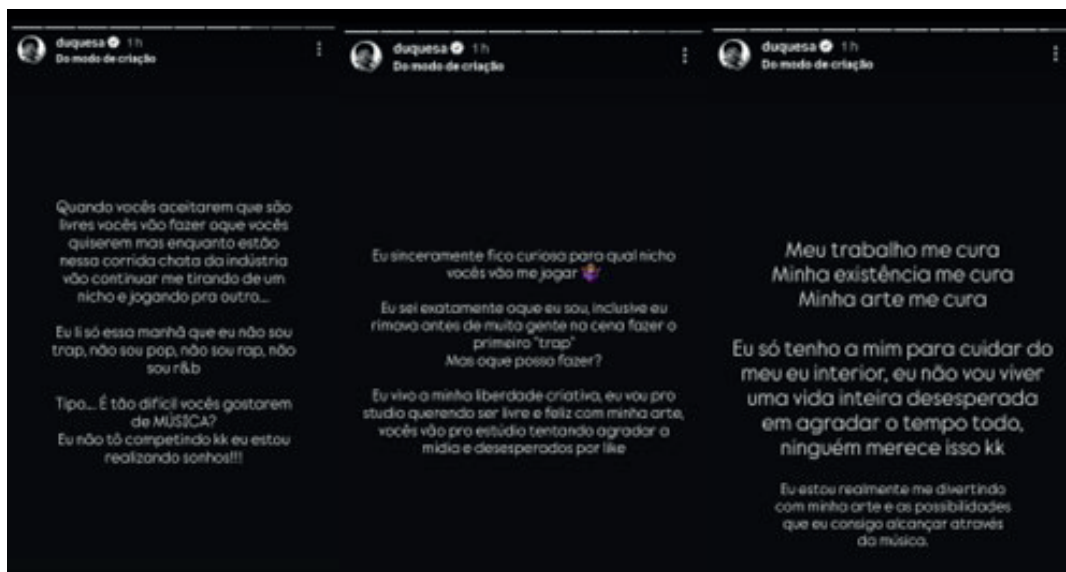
duquesa 1h
Do modo de criação

Quando vocês aceitarem que são livres vocês vão fazer oque vocês quiserem mas enquanto estão nessa corrida chata da indústria vão continuar me tirando de um nicho e jogando pra outro...

Eu li só essa manhã que eu não sou trap, não sou pop, não sou rap, não sou r&b

Tipo... É tão difícil vocês gostarem de MÚSICA?
Eu não tô competindo kk eu estou realizando sonhos!!!

duquesa 1h
Do modo de criação

Eu sinceramente fico curiosa para qual nicho vocês vão me jogar 🤷‍♀️

Eu sei exatamente oque eu sou, inclusive eu rimava antes de muito gente na cena fazer o primeiro "trap"
Mas oque posso fazer?

Eu vivo a minha liberdade criativa, eu vou pro studio querendo ser livre e feliz com minha arte, vocês vão pro estúdio tentando agradar a mídia e desesperados por like

duquesa 1h
Do modo de criação

Meu trabalho me cura
Minha existência me cura
Minha arte me cura

Eu só tenho a mim para cuidar do meu eu interior, eu não vou viver uma vida inteira desesperada em agradar o tempo todo, ninguém merece isso kk

Eu estou realmente me divertindo com minha arte e as possibilidades que eu consigo alcançar através da música.